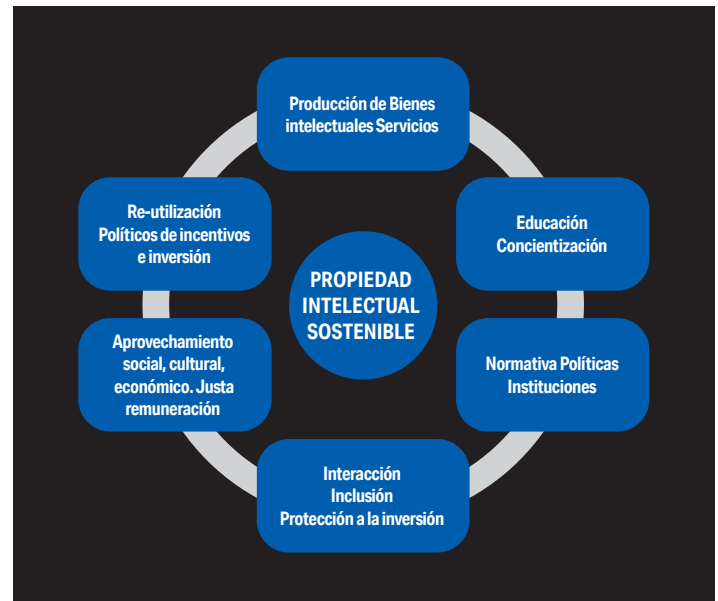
PROPIEDAD INTELECTUAL SOSTENIBLE

Producción de Bienes intelectuales Servicios

Educación Concientización

Normativa Políticas Instituciones

Interacción Inclusión Protección a la inversión

Aprovechamiento social, cultural, económico. Justa remuneración

Re-utilización Políticos de incentivos e inversión